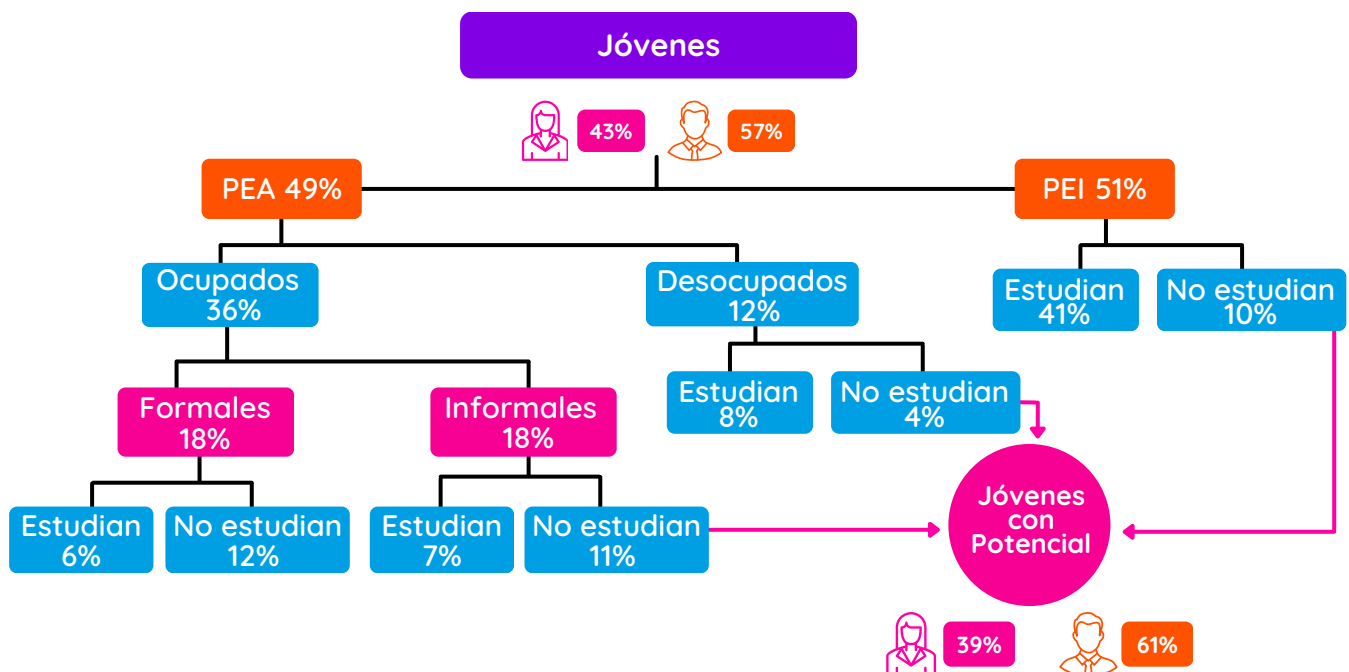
Jóvenes

43%

57%

PEA 49%

PEI 51%

Ocupados 36%

Desocupados 12%

Estudian 41%

No estudian 10%

Formales 18%

Informales 18%

Estudian 8%

No estudian 4%

Estudian 6%

No estudian 12%

Estudian 7%

No estudian 11%

Jóvenes con Potencial

39%

61%